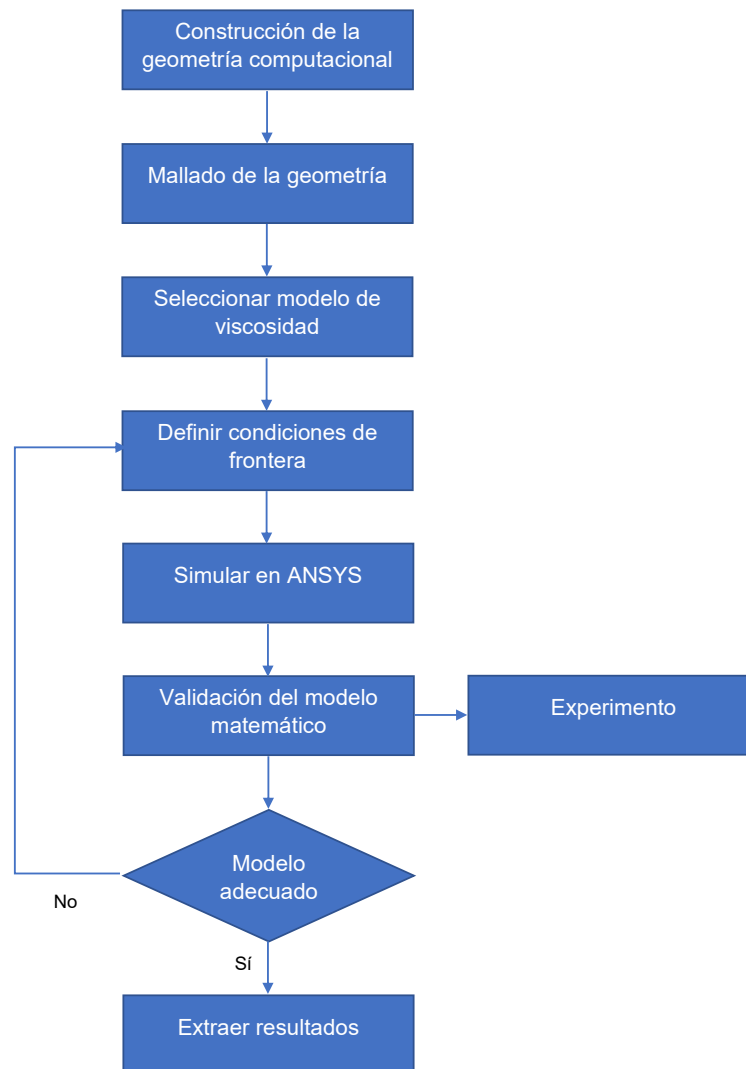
Construcción de la geometría computacional

Mallado de la geometría

Seleccionar modelo de viscosidad

Definir condiciones de frontera

Simular en ANSYS

Validación del modelo matemático

Experimento

Modelo adecuado

No

Sí

Extraer resultados